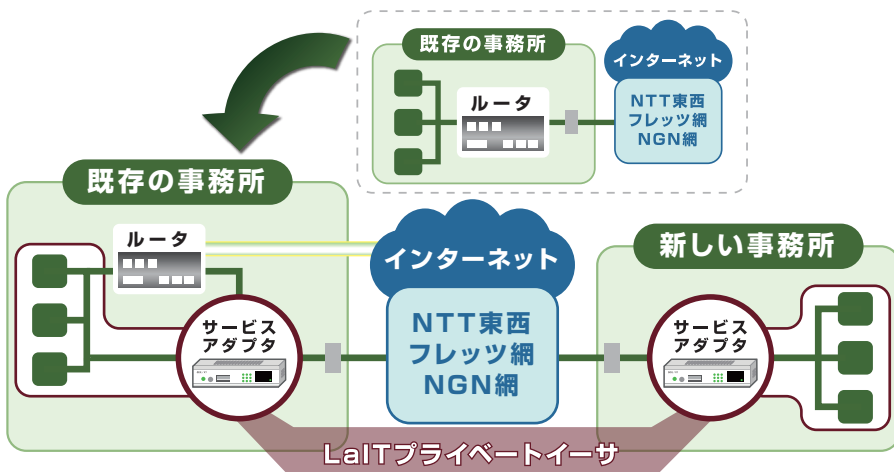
既存の事務所

インターネット

ルータ

NTT東西
フレッツ網
NGN網

既存の事務所

ルータ

サービス
アダプタ

インターネット

NTT東西
フレッツ網
NGN網

新しい事務所

サービス
アダプタ

LaITプライベートイーサ